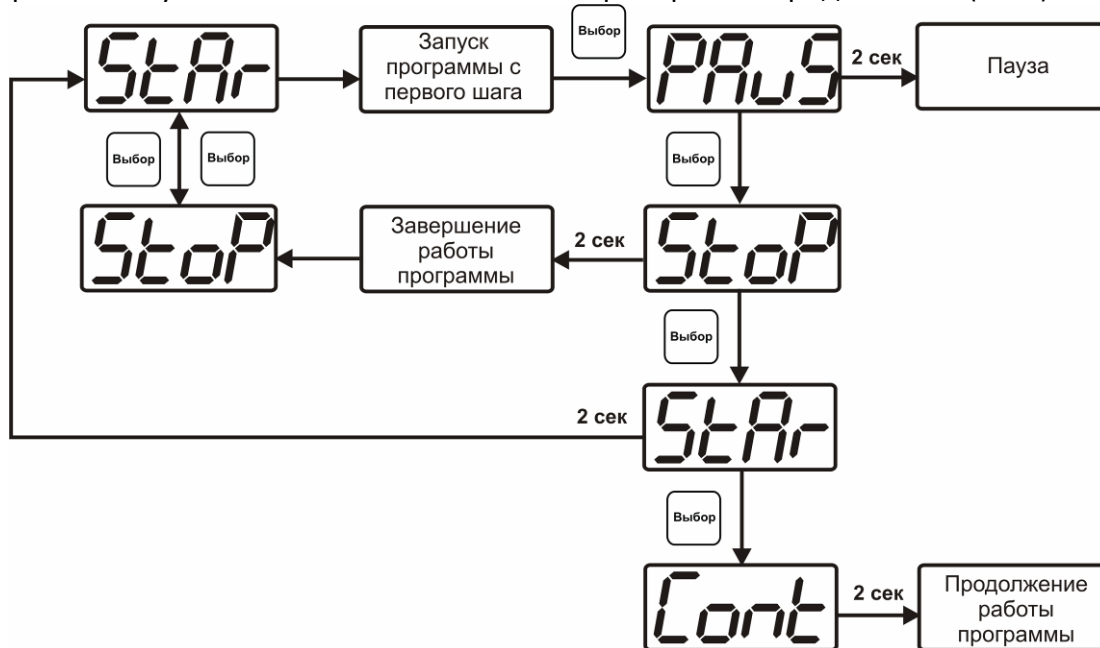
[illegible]

StAr

Запуск программы с первого шага

Выбор

PAuS

2 сек

Пауза

Выбор

Выбор

Выбор

StoP

Завершение работы программы

2 сек

StoP

Выбор

2 сек

StAr

Выбор

Cont

2 сек

Продолжение работы программы